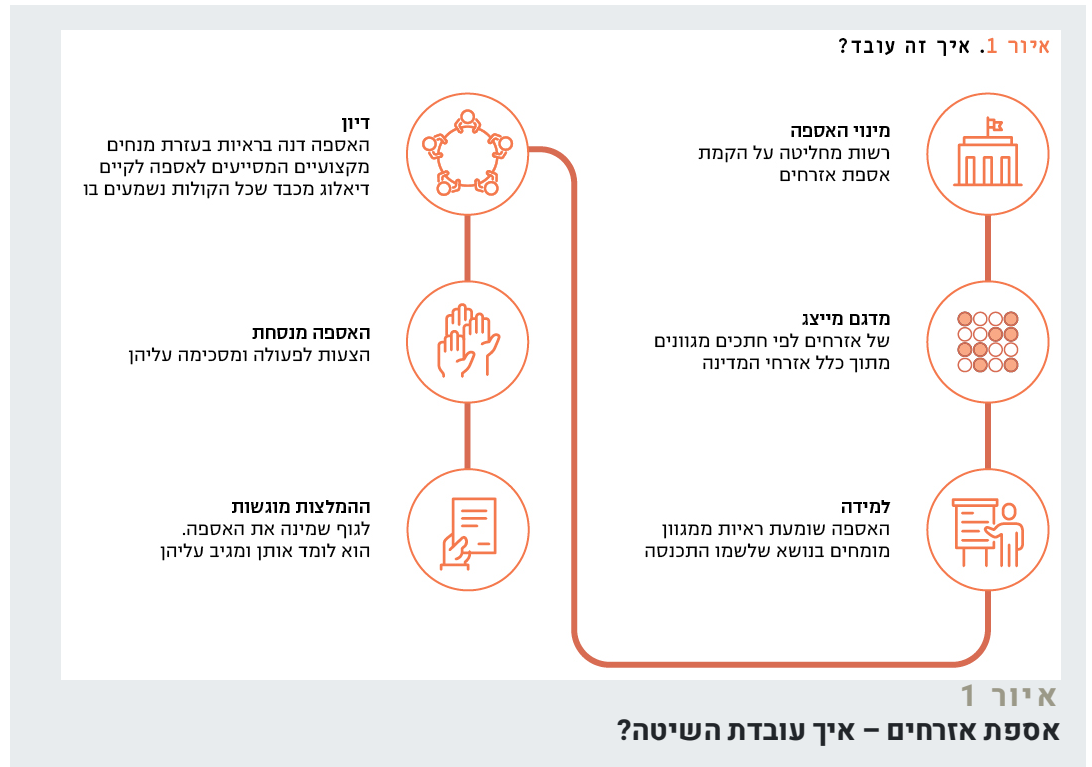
איור 1. איך זה עובד?

מינוי האספה
רשות מחליטה על הקמת אספת אזרחים

מדגם מייצג
של אזרחים לפי חתכים מגוונים מתוך כלל אזרחי המדינה

למידה
האספה שומעת ראיות ממגוון מומחים בנושא שלשמו התכנסה

דיון
האספה דנה בראיות בעזרת מנחים מקצועיים המסייעים לאספה לקיים דיאלוג מכבד שכל הקולות נשמעים בו

האספה מנסחת
הצעות לפעולה ומסכימה עליהן

ההמלצות מוגשות
לגוף שמינה את האספה.
הוא לומד אותן ומגיב עליהן

איור 1
אספת אזרחים – איך עובדת השיטה?